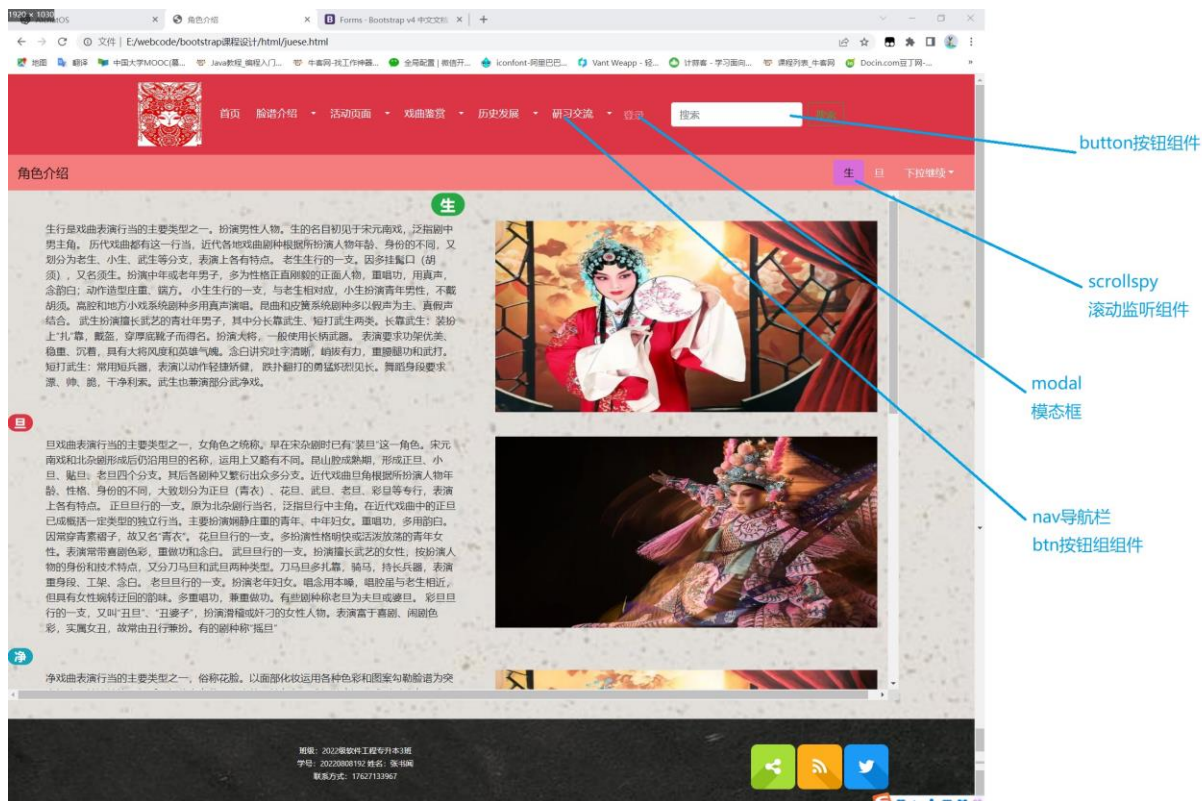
1920 × 1030 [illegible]OS
角色介绍
Forms · Bootstrap v4 中文文档
文件 | E:/webcode/bootstrap课程设计/html/juese.html
地图 翻译 中国大学MOOC(慕... Java教程_编程入门... 牛客网-找工作神器... 全局配置 | 微信开... iconfont-阿里巴巴... Vant Weapp - 轻... 计算客 - 学习面向... 课程列表_牛客网 Docin.com豆丁网...

首页 脸谱介绍 活动页面 戏曲鉴赏 历史发展 研习交流 登录 搜索 搜索

button按钮组件

角色介绍 生 旦 下拉继续

生

生行是戏曲表演行当的主要类型之一。扮演男性人物。生的名目初见于宋元南戏，泛指剧中男主角。历代各地戏曲剧种根据所扮演人物年龄、身份的不同，又划分为老生、小生、武生等分支，表演上各有特点。老生生行的一支。因多挂髯口（胡须），又名须生。扮演中年或老年男子，多为性格正直刚毅的正面人物，重唱功，用真声，念韵白；动作造型庄重、端方。小生生行的一支，与老生相对应，小生扮演青年男性，不戴胡须。嘉腔和地方小戏系统剧种多用真声演唱。昆曲和皮黄系统剧种多以假声为主，真假声结合。武生扮演擅长武艺的青壮年男子，其中分长靠武生、短打武生两类。长靠武生：装扮上"扎"靠，戴盔，穿厚底靴子而得名。扮演大将，一般使用长柄武器。表演要求功架优美、稳重、沉着，具有大将风度和英雄气概。念白讲究吐字清晰，峭拔有力，重腰腿功和武打。短打武生：常用短兵器，表演以动作轻捷矫健，跌扑翻打的勇猛炽烈见长。舞蹈身段要求漂、帅、脆，干净利落。武生也兼演部分武净戏。

scrollspy
滚动监听组件

modal
模态框

旦

旦戏曲表演行当的主要类型之一，女角色之统称。早在宋杂剧时已有"装旦"这一角色。宋元南戏和北杂剧形成后仍沿用旦的名称，运用上又略有不同。昆山腔成熟期，形成正旦、小旦、贴旦、老旦四个分支。其后各剧种又繁衍出众多分支。近代戏曲旦角根据所扮演人物年龄、性格、身份的不同，大致划分为正旦（青衣）、花旦、武旦、老旦、彩旦等专行，表演上各有特点。正旦旦行的一支。原为北杂剧行当名，泛指旦行中主角。在近代戏曲中的正旦已成概括一定类型的独立行当。主要扮演娴静庄重的青年、中年妇女。重唱功，多用韵白。因常穿青素褶子，故又名"青衣"。花旦旦行的一支。多扮演性格明快或活泼放荡的青年女性。表演常带喜剧色彩，重做功和念白。武旦旦行的一支。扮演擅长武艺的女性；按扮演人物的身份和技术特点，又分刀马旦和武旦两种类型。刀马旦多扎靠，骑马，持长兵器，表演重身段、工架、念白。老旦旦行的一支。扮演老年妇女。唱念用本嗓，唱腔虽与老生相近，但具有女性婉转迂回的韵味。多重唱功，兼重做功。有些剧种称老旦为夫旦或婆旦。彩旦旦行的一支，又叫"丑旦"、"丑婆子"，扮演滑稽或奸刁的女性人物。表演富于喜剧、闹剧色彩，实属女丑，故常由丑行兼扮。有的剧种称"摇旦"

nav导航栏
btn按钮组组件

净

净戏曲表演行当的主要类型之一，俗称花脸。以面部化妆运用各种色彩和图案勾勒脸谱为突

班级：2022级软件工程专升本3班
学号：20220808192 姓名：张书阁
联系方式：17627133967